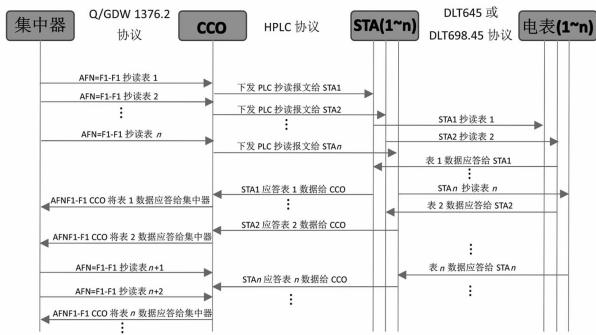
集中器

Q/GDW 1376.2 协议

CCO

HPLC 协议

STA(1~n)

DLT645 或 DLT698.45 协议

电表(1~n)

AFN=F1-F1 抄读表 1

下发 PLC 抄读报文给 STA1

AFN=F1-F1 抄读表 2

下发 PLC 抄读报文给 STA2

STA1 抄读表 1

AFN=F1-F1 抄读表 $n$

STA2 抄读表 2

下发 PLC 抄读报文给 STA$n$

表 1 数据应答给 STA1

STA1 应答表 1 数据给 CCO

STA$n$ 抄读表 $n$

AFNF1-F1 CCO 将表 1 数据应答给集中器

表 2 数据应答给 STA2

STA2 应答表 2 数据给 CCO

AFNF1-F1 CCO 将表 2 数据应答给集中器

表 $n$ 数据应答给 STA$n$

AFN=F1-F1 抄读表 $n$+1

STA$n$ 应答表 $n$ 数据给 CCO

AFN=F1-F1 抄读表 $n$+2

AFNF1-F1 CCO 将表 $n$ 数据应答给集中器